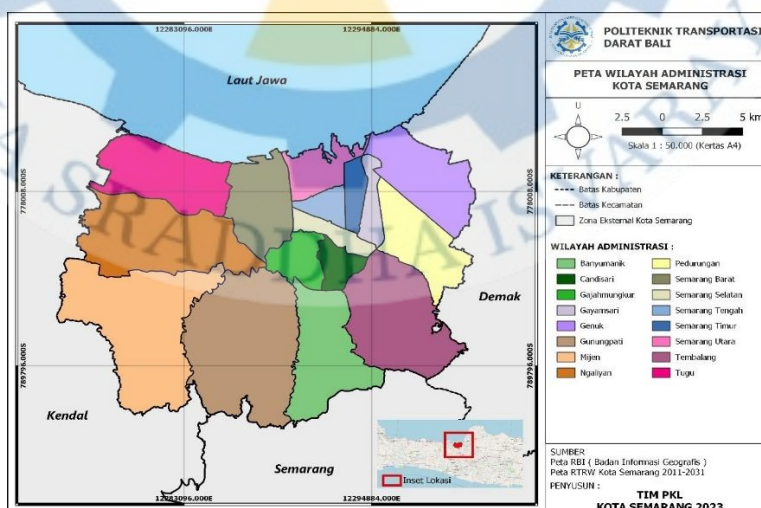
12283096.000E
12294884.000E

Laut Jawa

778008.000S
778008.000S

Demak

789796.000S
789796.000S

Kendal

Semarang

Inset Lokasi

12283096.000E
12294884.000E

POLITEKNIK TRANSPORTASI DARAT BALI

PETA WILAYAH ADMINISTRASI KOTA SEMARANG

U

2.5 0 2.5 5 km

Skala 1 : 50.000 (Kertas A4)

KETERANGAN :
Batas Kabupaten
Batas Kecamatan
Zona Eksternal Kota Semarang

WILAYAH ADMINISTRASI :

| | |
|---|---|
| Banyumanik | Pedurungan |
| Candisari | Semarang Barat |
| Gajahmungkur | Semarang Selatan |
| Gayamsari | Semarang Tengah |
| Genuk | Semarang Timur |
| Gunungpati | Semarang Utara |
| Mijen | Tembalang |
| Ngaliyan | Tugu |

SUMBER
Peta RBI ( Badan Informasi Geografis )
Peta RTRW Kota Semarang 2011-2031

PENYUSUN :
TIM PKL
KOTA SEMARANG 2023